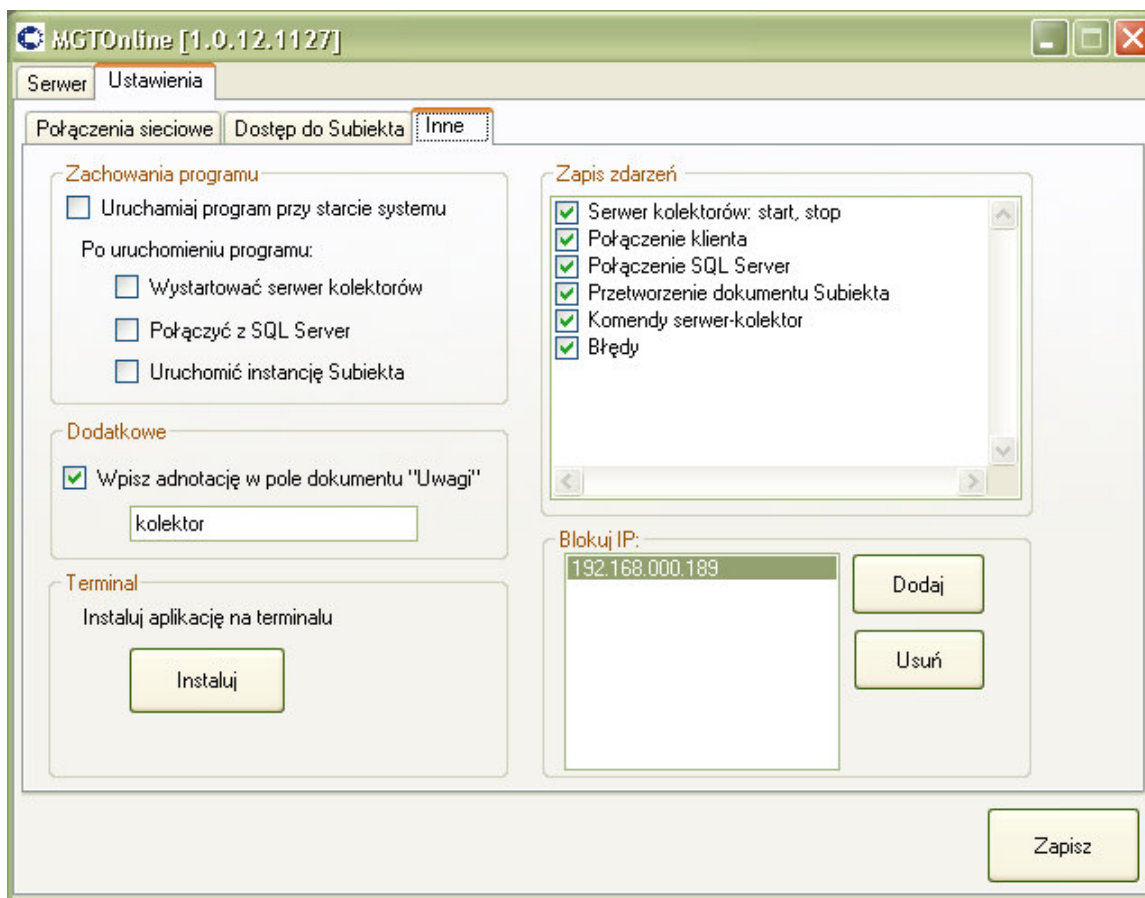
MGTOnline [1.0.12.1127]

Serwer
Ustawienia

Połączenia sieciowe
Dostęp do Subiekta
Inne

Zachowania programu
Uruchamiaj program przy starcie systemu
Po uruchomieniu programu:
Wystartować serwer kolektorów
Połączyć z SQL Server
Uruchomić instancję Subiekta

Dodatkowe
Wpisz adnotację w pole dokumentu "Uwagi"
kolektor

Terminal
Instaluj aplikację na terminalu
Instaluj

Zapis zdarzeń
Serwer kolektorów: start, stop
Połączenie klienta
Połączenie SQL Server
Przetworzenie dokumentu Subiekta
Komendy serwer-kolektor
Błędy

Blokuj IP:
192.168.000.189
Dodaj
Usuń

Zapisz